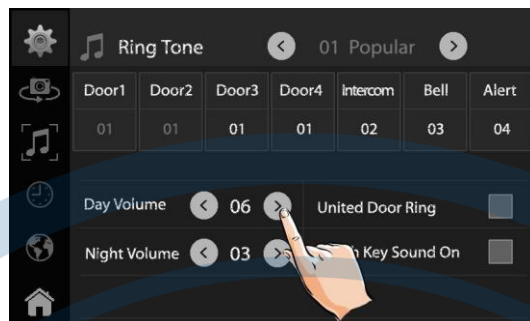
Ring Tone

01 Popular

| Door1 | Door2 | Door3 | Door4 | Intercom | Bell | Alert |
|---|---|---|---|---|---|---|
| 01 | 01 | 01 | 01 | 02 | 03 | 04 |

Day Volume 06

United Door Ring

Night Volume 03

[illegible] Key Sound On